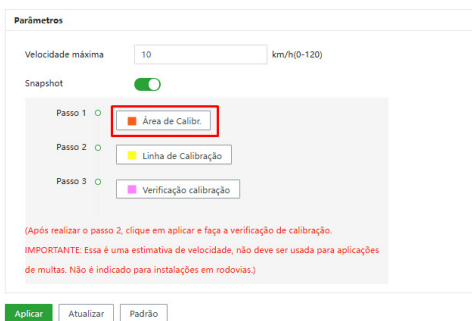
Parâmetros

Velocidade máxima 10 km/h(0-120)

Snapshot

Passo 1 Área de Calibr.

Passo 2 Linha de Calibração

Passo 3 Verificação calibração

(Após realizar o passo 2, clique em aplicar e faça a verificação de calibração. IMPORTANTE: Essa é uma estimativa de velocidade, não deve ser usada para aplicações de multas. Não é indicado para instalações em rodovias.)

Aplicar Atualizar Padrão